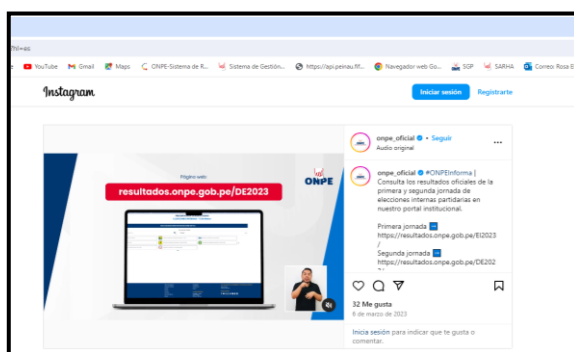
?hl=es

YouTube Gmail Maps ONPE-Sistema de R... Sistema de Gestión... https://api.peinau.fif... Navegador web Go... SGP SARHA Correo: Rosa E

Instagram

Iniciar sesión Registrarte

Página web
resultados.onpe.gob.pe/DE2023
ONPE

onpe_oficial • Seguir
Audio original

onpe_oficial #ONPEInforma | Consulta los resultados oficiales de la primera y segunda jornada de elecciones internas partidarias en nuestro portal institucional.

Primera jornada ➡ https://resultados.onpe.gob.pe/EI2023 /
Segunda jornada ➡ https://resultados.onpe.gob.pe/DE202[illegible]

32 Me gusta
8 de marzo de 2023

Inicia sesión para indicar que te gusta o comentar.